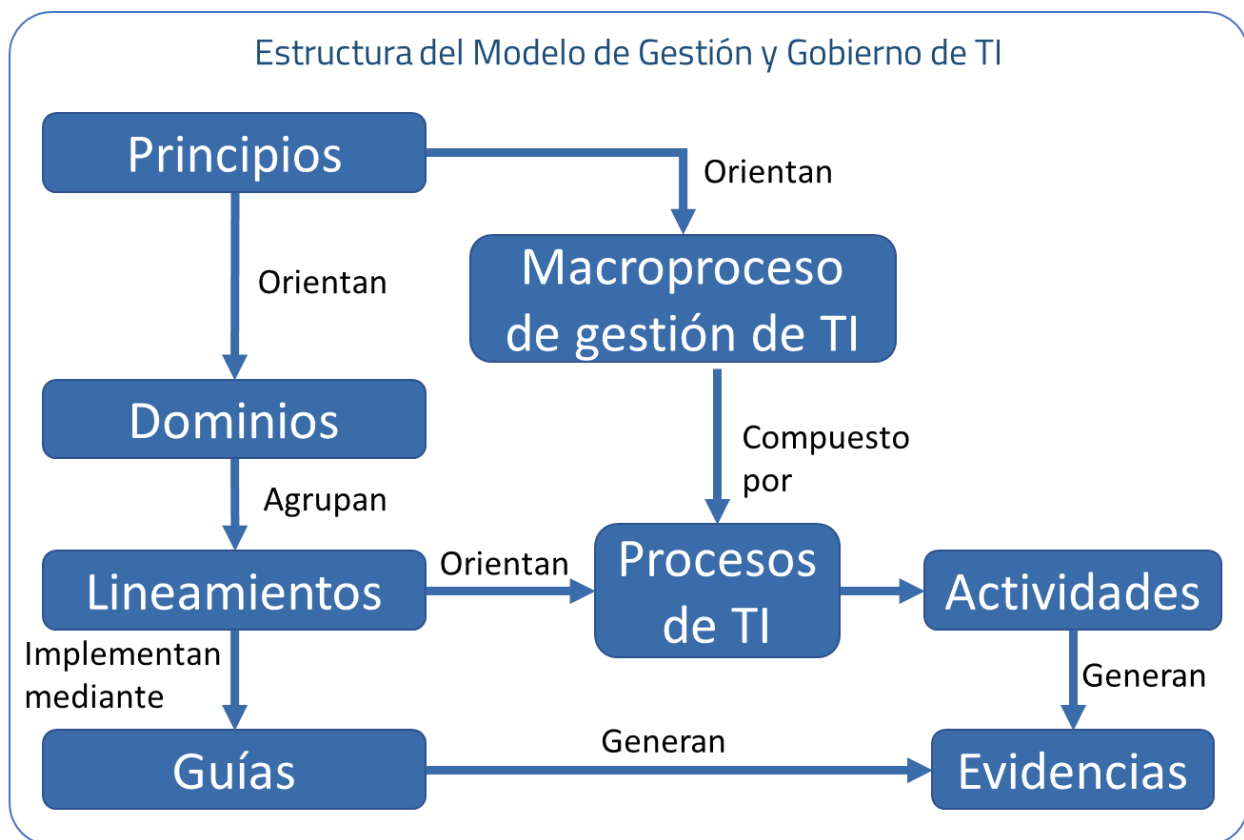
Estructura del Modelo de Gestión y Gobierno de TI

Principios

Orientan

Macroproceso de gestión de TI

Orientan

Dominios

Compuesto por

Agrupan

Lineamientos

Orientan

Procesos de TI

Actividades

Implementan mediante

Generan

Guías

Generan

Evidencias